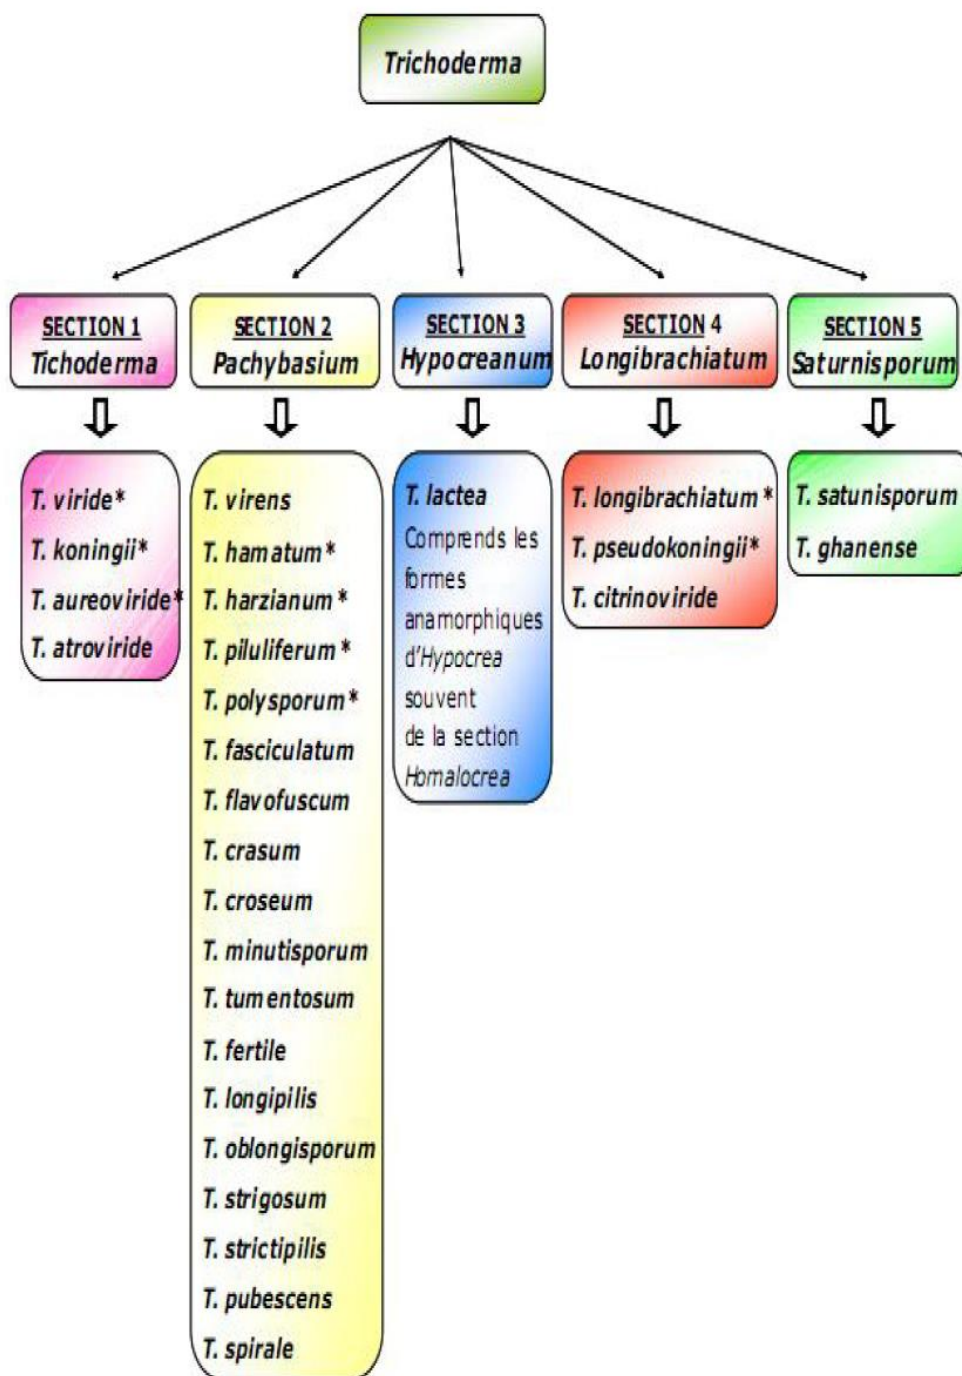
Trichoderma

SECTION 1
Tichoderma

T. viride*
T. koningii*
T. aureoviride*
T. atroviride

SECTION 2
Pachybasium

T. virens
T. hamatum*
T. harzianum*
T. piluliferum*
T. polysporum*
T. fasciculatum
T. flavofuscum
T. crasum
T. croseum
T. minutisporum
T. tumentosum
T. fertile
T. longipilis
T. oblongisporum
T. strigosum
T. strictipilis
T. pubescens
T. spirale

SECTION 3
Hypocreanum

T. lactea
Comprends les formes anamorphiques d'Hypocrea souvent de la section Homalocrea

SECTION 4
Longibrachiatum

T. longibrachiatum*
T. pseudokoningii*
T. citrinoviride

SECTION 5
Saturnisporum

T. satunisporum
T. ghanense